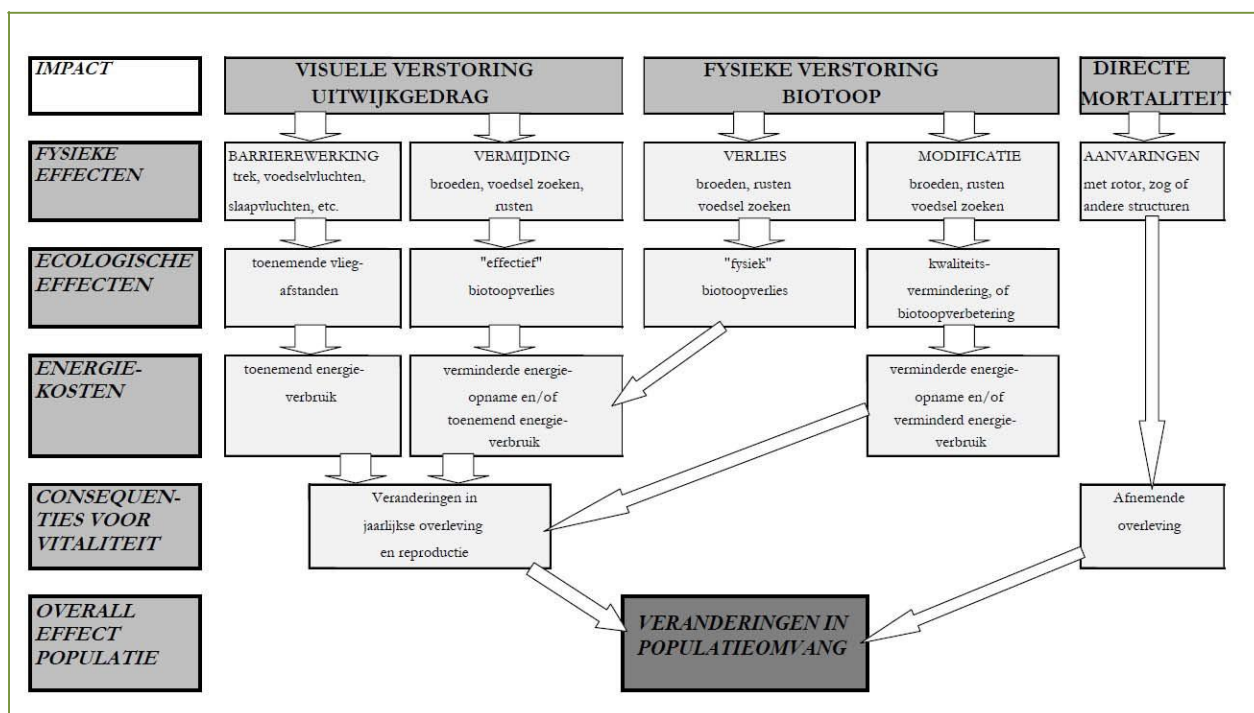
IMPACT

VISUELE VERSTORING UITWIJKGEDRAG

FYSIEKE VERSTORING BIOTOOP

DIRECTE MORTALITEIT

FYSIEKE EFFECTEN

BARRIEREWERKING trek, voedselvluchten, slaapvluchten, etc.

VERMIJDING broeden, voedsel zoeken, rusten

VERLIES broeden, rusten voedsel zoeken

MODIFICATIE broeden, rusten voedsel zoeken

AANVARINGEN met rotor, zog of andere structuren

ECOLOGISCHE EFFECTEN

toenemende vliegafstanden

"effectief" biotoopverlies

"fysiek" biotoopverlies

kwaliteitsvermindering, of biotoopverbetering

ENERGIEKOSTEN

toenemend energieverbruik

verminderde energieopname en/of toenemend energieverbruik

verminderde energieopname en/of verminderd energieverbruik

CONSEQUENTIES VOOR VITALITEIT

Veranderingen in jaarlijkse overleving en reproductie

Afnemende overleving

OVERALL EFFECT POPULATIE

VERANDERINGEN IN POPULATIEOMVANG